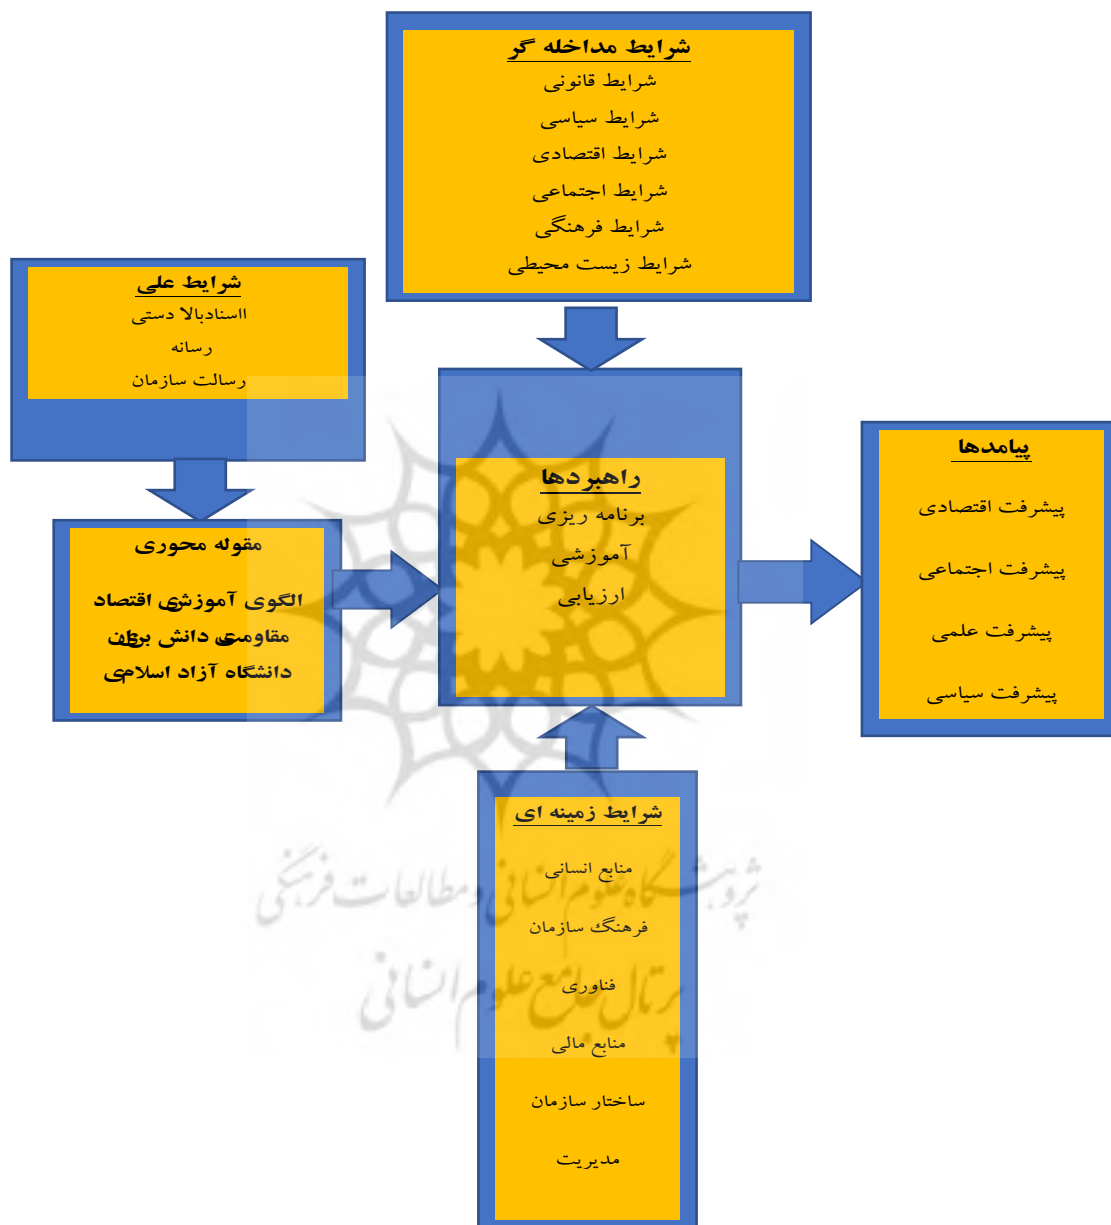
شرایط مداخله گر
شرایط قانونی
شرایط سیاسی
شرایط اقتصادی
شرایط اجتماعی
شرایط فرهنگی
شرایط زیست محیطی

شرایط علی
ااسنادبالا دستی
رسانه
رسالت سازمان

مقوله محوری
الگوی آموزشی اقتصاد مقاومتی دانش بنیان دانشگاه آزاد اسلامی

راهبردها
برنامه ریزی
آموزشی
ارزیابی

پیامدها
پیشرفت اقتصادی
پیشرفت اجتماعی
پیشرفت علمی
پیشرفت سیاسی

شرایط زمینه ای
منابع انسانی
فرهنگ سازمان
فناوری
منابع مالی
ساختار سازمان
مدیریت

پژوهشگاه علوم انسانی و مطالعات فرهنگی
پرتال جامع علوم انسانی